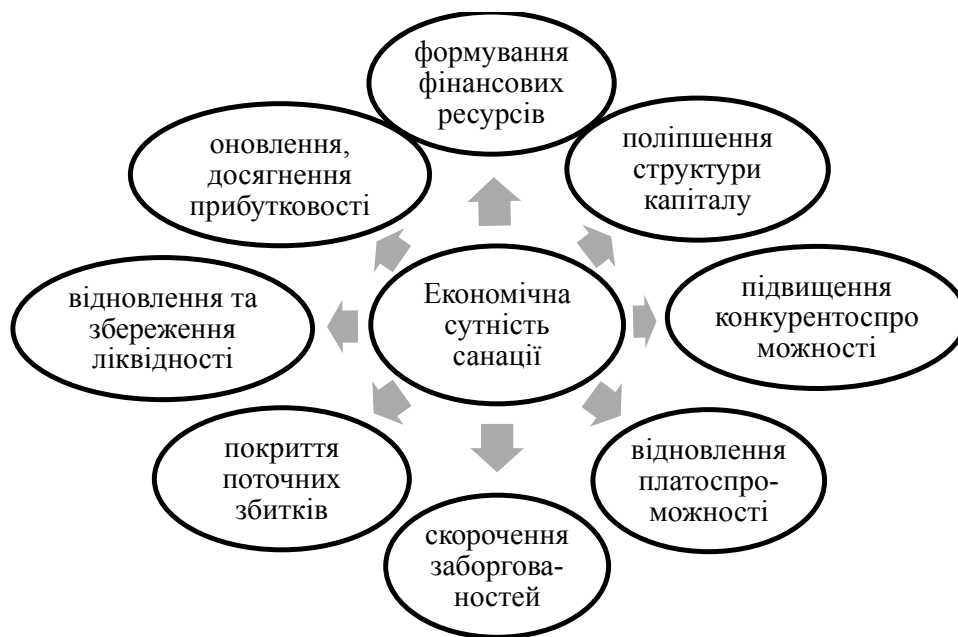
Економічна сутність санації

формування фінансових ресурсів

поліпшення структури капіталу

підвищення конкурентоспроможності

відновлення платоспроможності

скорочення заборгованостей

покриття поточних збитків

відновлення та збереження ліквідності

оновлення, досягнення прибутковості